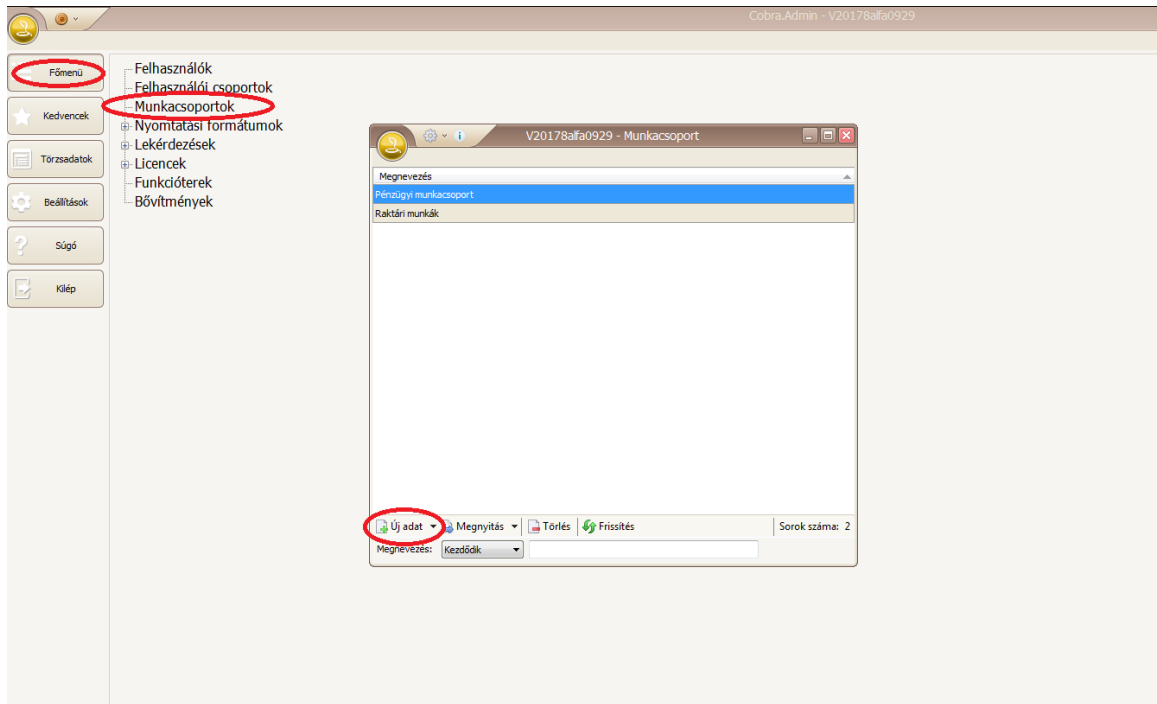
Cobra.Admin - V20178alfa0929

Főmenü
Kedvencek
Törzsadatok
Beállítások
Súgó
Kilép

Felhasználók
Felhasználói csoportok
Munkacsoportok
Nyomtatási formátumok
Lekérdezések
Licencek
Funkcióterek
Bővítmények

V20178alfa0929 - Munkacsoport

| Megnevezés |
|---|
| Pénzügyi munkacsoport |
| Raktári munkák |

Új adat Megnyitás Törlés Frissítés Sorok száma: 2
Megnevezés: Kezdődik